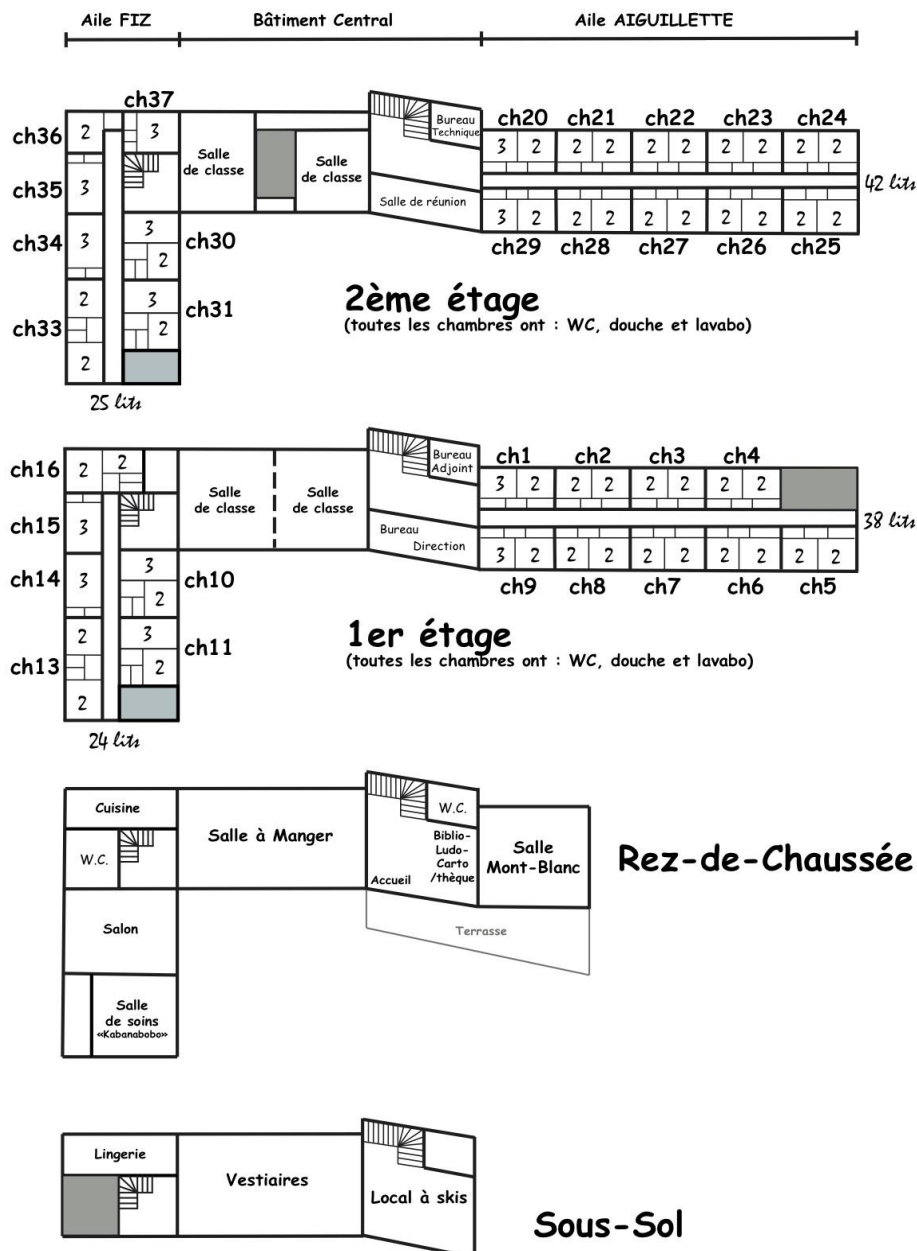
Aile FIZ
Bâtiment Central
Aile AIGUILLETTE

ch37
ch36 2
3
Salle de classe
Salle de classe
Bureau Technique
ch20 ch21 ch22 ch23 ch24
3 2 2 2 2 2 2 2 2 2
ch35 3
Salle de réunion
42 lits
3 2 2 2 2 2 2 2 2 2
ch34 3
3
2
ch30
ch29 ch28 ch27 ch26 ch25
2
3
2
ch31
ch33
2
2

2ème étage
(toutes les chambres ont : WC, douche et lavabo)

25 lits

ch16 2 2
Salle de classe
Salle de classe
Bureau Adjoint
ch1 ch2 ch3 ch4
3 2 2 2 2 2 2 2
ch15 3
Bureau Direction
38 lits
3 2 2 2 2 2 2 2 2 2
ch14 3
3
2
ch10
ch9 ch8 ch7 ch6 ch5
2
3
2
ch11
ch13
2

1er étage
(toutes les chambres ont : WC, douche et lavabo)

24 lits

Cuisine
W.C.
Salle à Manger
W.C.
Biblio-Ludo-Carto/thèque
Accueil
Salle Mont-Blanc
Rez-de-Chaussée
Salon
Terrasse
Salle de soins «Kabanabobo»

Lingerie
Vestiaires
Local à skis
Sous-Sol